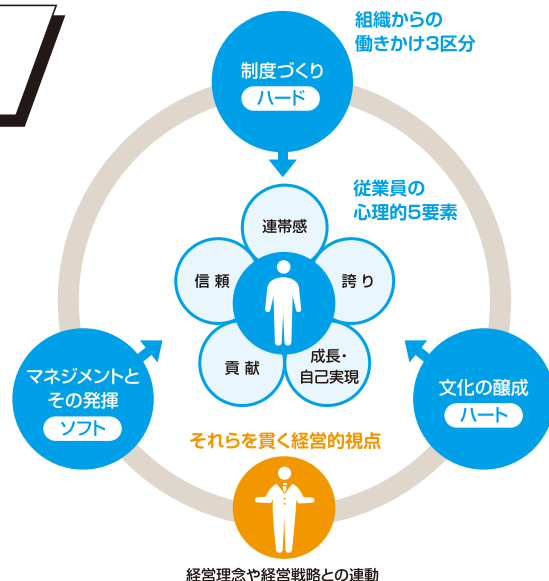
組織からの
働きかけ3区分

制度づくり
ハード

従業員の
心理的5要素

連帯感

信頼

誇り

貢献

成長・
自己実現

マネジメントと
その発揮
ソフト

文化の醸成
ハート

それらを貫く経営的視点

経営理念や経営戦略との連動